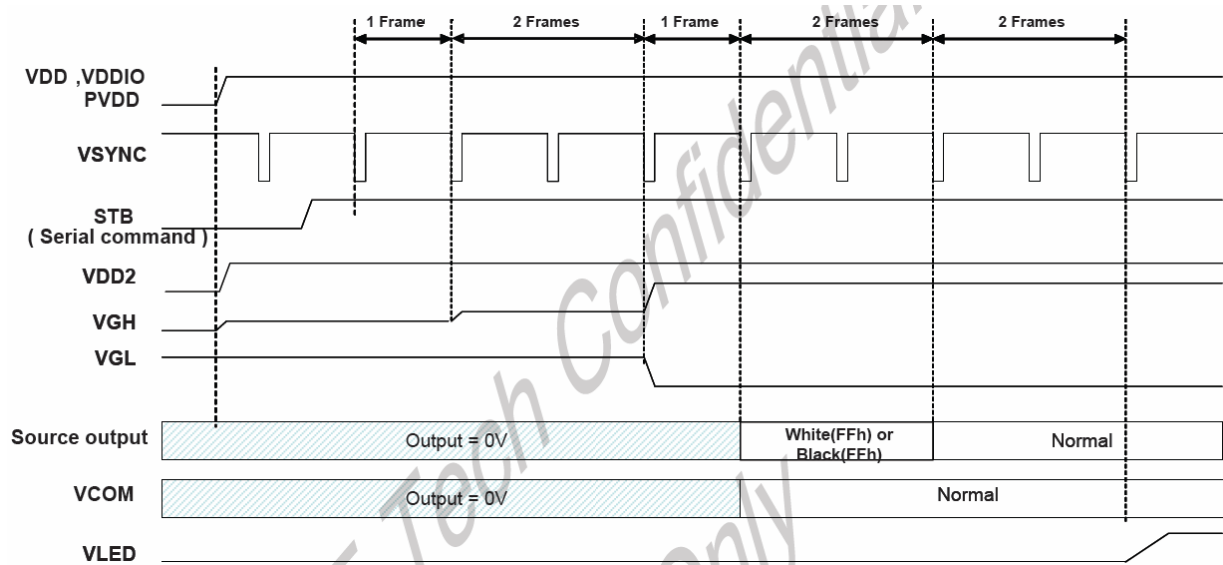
1 Frame
2 Frames
1 Frame
2 Frames
2 Frames

VDD ,VDDIO
PVDD

VSYNC

STB
( Serial command )

VDD2

VGH

VGL

Source output
Output = 0V
White(FFh) or Black(FFh)
Normal

VCOM
Output = 0V
Normal

VLED

Tech Confidential
Only